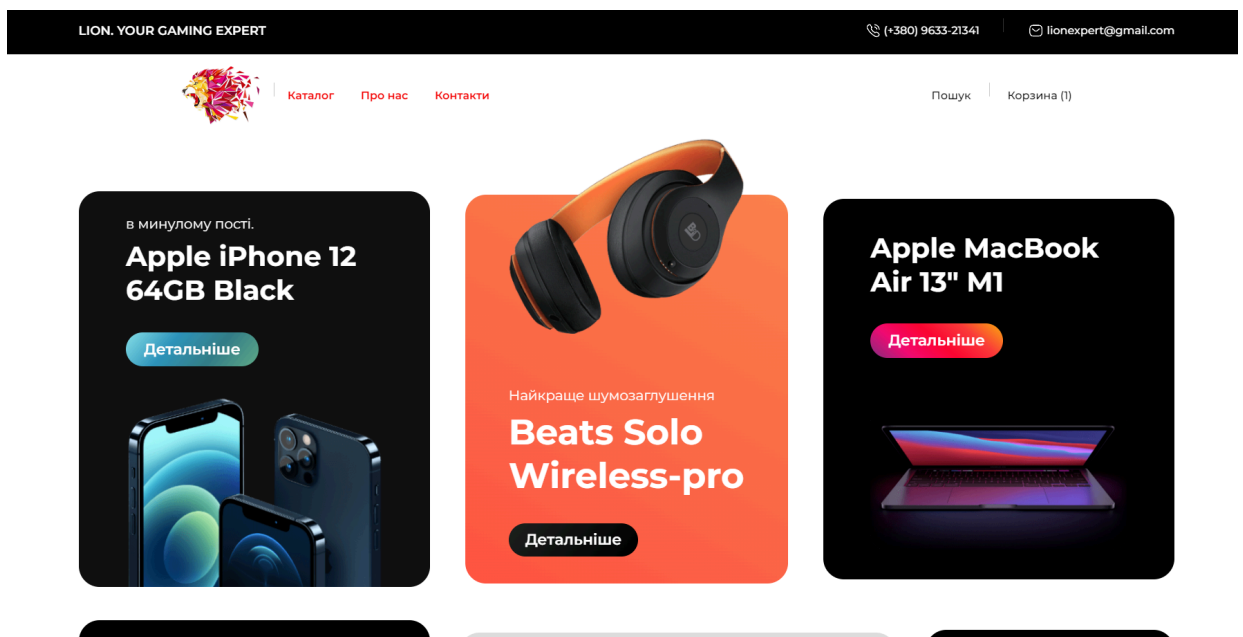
LION. YOUR GAMING EXPERT

(+380) 9633-21341

lionexpert@gmail.com

Каталог

Про нас

Контакти

Пошук

Корзина (1)

в минулому пості.

Apple iPhone 12 64GB Black

Детальніше

Найкраще шумозаглушення

Beats Solo Wireless-pro

Детальніше

Apple MacBook Air 13" M1

Детальніше